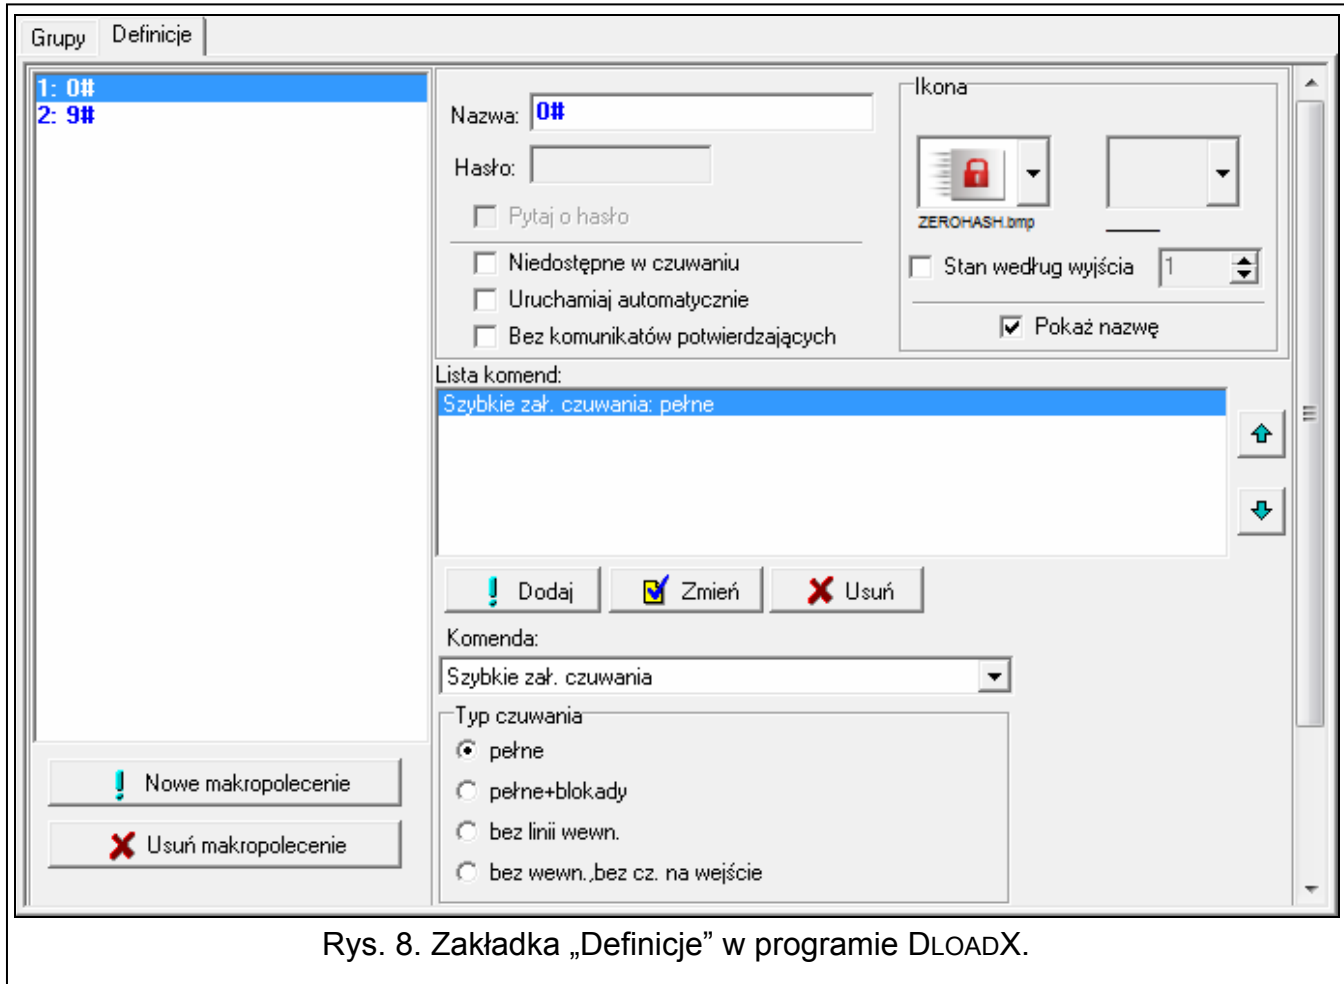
Grupy Definicje

1: 0#
2: 9#

Nazwa: 0#

Hasło:

Pytaj o hasło

Niedostępne w czuwaniu

Uruchamiaj automatycznie

Bez komunikatów potwierdzających

Ikona

ZEROHASH.bmp

Stan według wyjścia 1

Pokaż nazwę

Lista komend:

Szybkie zał. czuwania: pełne

Dodaj Zmień Usuń

Komenda:

Szybkie zał. czuwania

Typ czuwania

pełne

pełne+blokady

bez linii wewn.

bez wewn.,bez cz. na wejście

Nowe makropolecenie

Usuń makropolecenie

Rys. 8. Zakładka „Definicje” w programie DLOADX.